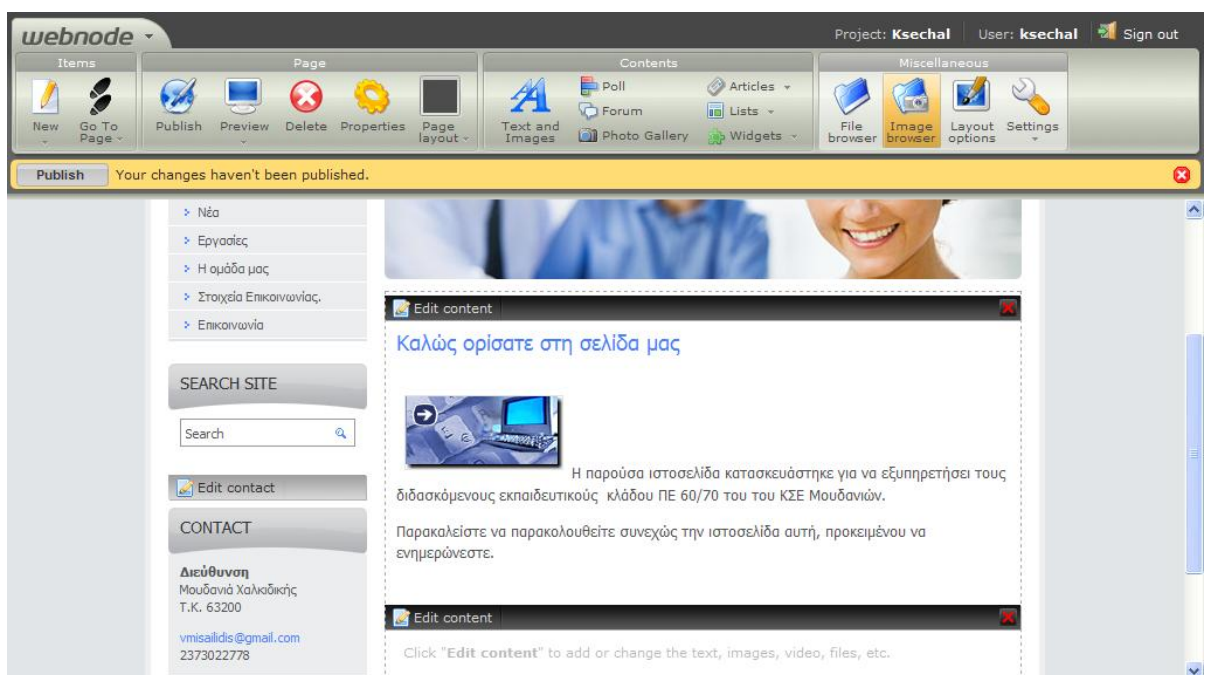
webnode

Project: Ksechal User: ksechal Sign out

Items
New
Go To Page

Page
Publish
Preview
Delete
Properties
Page layout

Contents
Text and Images
Poll
Forum
Photo Gallery
Articles
Lists
Widgets

Miscellaneous
File browser
Image browser
Layout options
Settings

Publish Your changes haven't been published.

Νέα
Εργασίες
Η ομάδα μας
Στοιχεία Επικοινωνίας.
Επικοινωνία

SEARCH SITE

Search

Edit contact

CONTACT

Διεύθυνση
Μουδανιά Χαλκιδικής
Τ.Κ. 63200

vmisailidis@gmail.com
2373022778

Edit content

Καλώς ορίσατε στη σελίδα μας

Η παρούσα ιστοσελίδα κατασκευάστηκε για να εξυπηρετήσει τους διδασκόμενους εκπαιδευτικούς κλάδου ΠΕ 60/70 του του ΚΣΕ Μουδανιών.

Παρακαλείστε να παρακολουθείτε συνεχώς την ιστοσελίδα αυτή, προκειμένου να ενημερώνεστε.

Edit content

Click "Edit content" to add or change the text, images, video, files, etc.